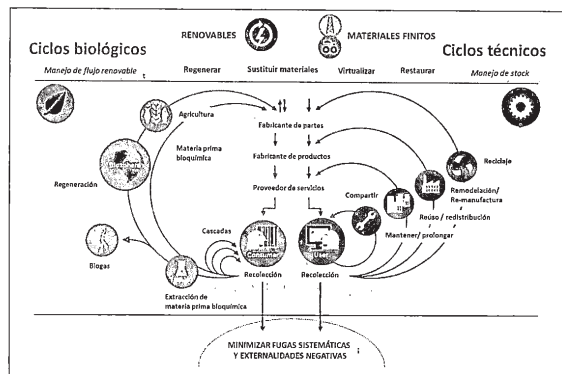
RENOVABLES

MATERIALES FINITOS

Ciclos biológicos

Ciclos técnicos

Manejo de flujo renovable

Regenerar

Sustituir materiales

Virtualizar

Restaurar

Manejo de stock

Agricultura

Materia prima bioquímica

Regeneración

Biogas

Cascadas

Extracción de materia prima bioquímica

Fabricante de partes

Fabricante de productos

Proveedor de servicios

Consumer

User

Recolección

Recolección

Compartir

Mantener/ prolongar

Reuso / redistribución

Remodelación/ Re-manufactura

Reciclaje

MINIMIZAR FUGAS SISTEMÁTICAS Y EXTERNALIDADES NEGATIVAS